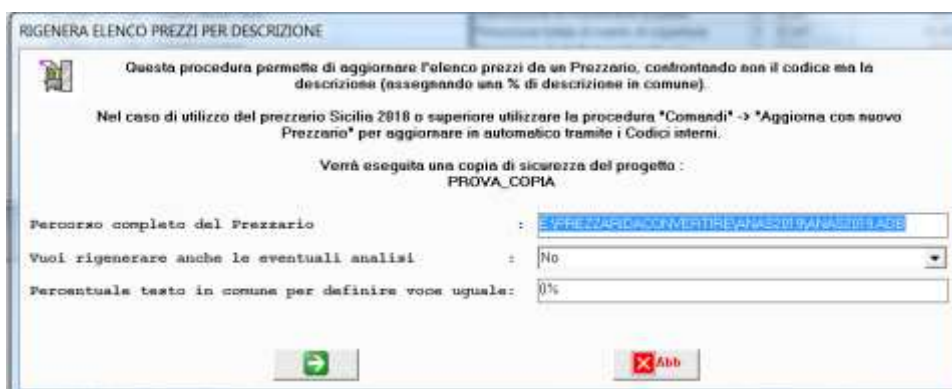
RIGENERA ELENCO PREZZI PER DESCRIZIONE

Questa procedura permette di aggiornare l'elenco prezzi da un Prezzario, confrontando non il codice ma la descrizione (assegnando una % di descrizione in comune).

Nel caso di utilizzo del prezzario Sicilia 2018 o superiore utilizzare la procedura "Comandi" -> "Aggiorna con nuovo Prezzario" per aggiornare in automatico tramite i Codici interni.

Verrà eseguita una copia di sicurezza del progetto :
PROVA_COPIA

Percorso completo del Prezzario : E:\PREZZARIDACONVERTIRE\ANAS2019\ANAS2019.ADB

Vuoi rigenerare anche le eventuali analisi : No

Percentuale testo in comune per definire voce uguale: 0%

Abb